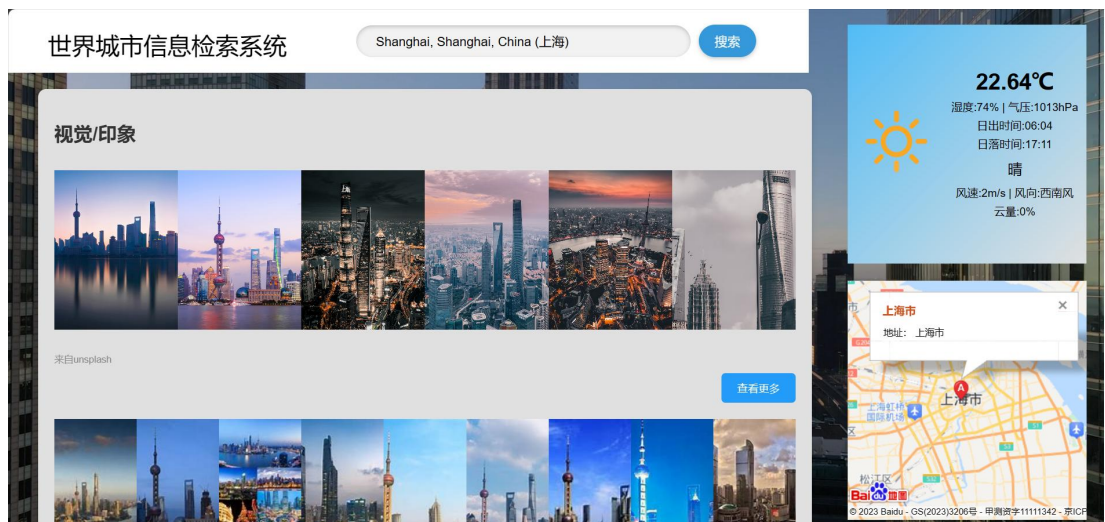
世界城市信息检索系统

Shanghai, Shanghai, China (上海)

搜索

视觉/印象

来自unsplash

查看更多

22.64℃

湿度:74% | 气压:1013hPa

日出时间:06:04

日落时间:17:11

晴

风速:2m/s | 风向:西南风

云量:0%

上海市

地址：上海市

×

上海虹桥国际机场

上海市

松江区

A

© 2023 Baidu - GS(2023)3206号 - 甲测资字11111342 - 京ICP